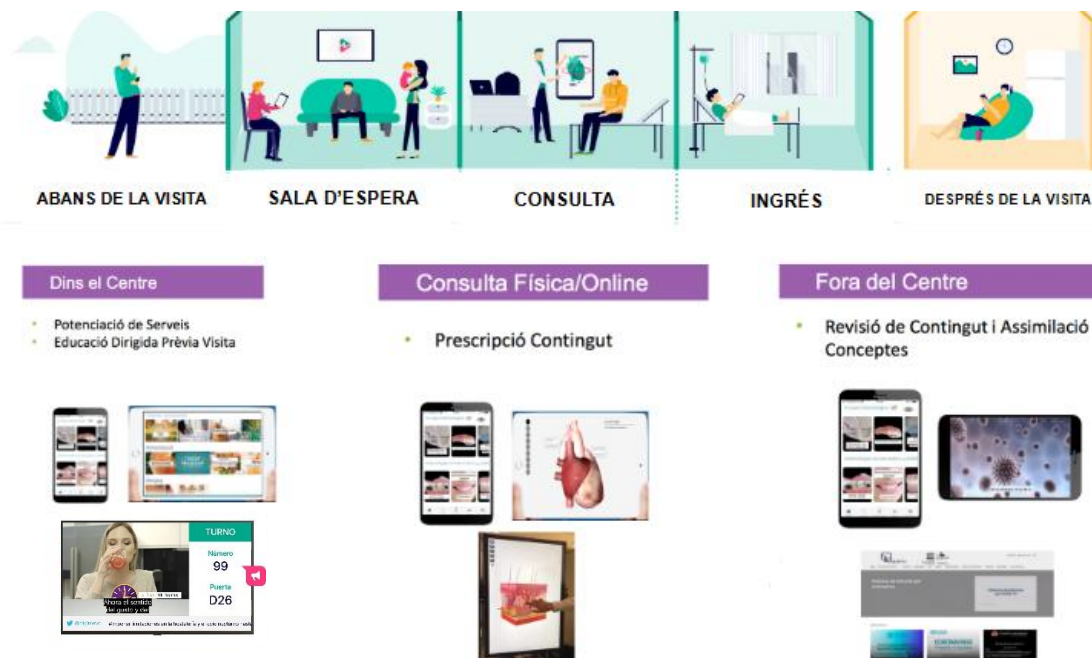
ABANS DE LA VISITA

SALA D'ESPERA

CONSULTA

INGRÉS

DESPRÉS DE LA VISITA

Dins el Centre

- Potenciació de Serveis
- Educació Dirigida Prèvia Visita

TURNO

Número
99

Puerta
D26

Ahora el sentido del gusto y del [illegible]

Consulta Física/Online

- Prescripció Contingut

Fora del Centre

- Revisió de Contingut i Assimilació Conceptes